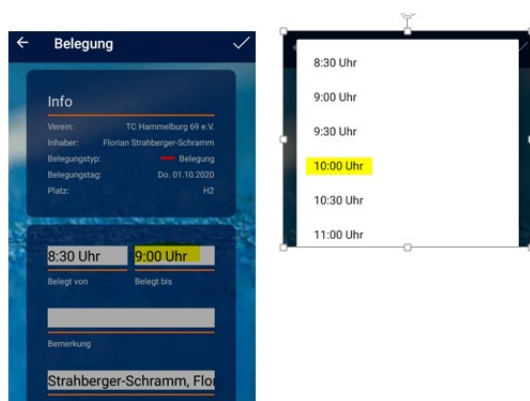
Belegung

Info

Verein: TC Hammelburg 69 e.V.
Inhaber: Florian Strahberger-Schramm
Belegungstyp: Belegung
Belegungstag: Do. 01.10.2020
Platz: H2

8:30 Uhr
Belegt von

9:00 Uhr
Belegt bis

Bemerkung

Strahberger-Schramm, Flor

8:30 Uhr
9:00 Uhr
9:30 Uhr
10:00 Uhr
10:30 Uhr
11:00 Uhr